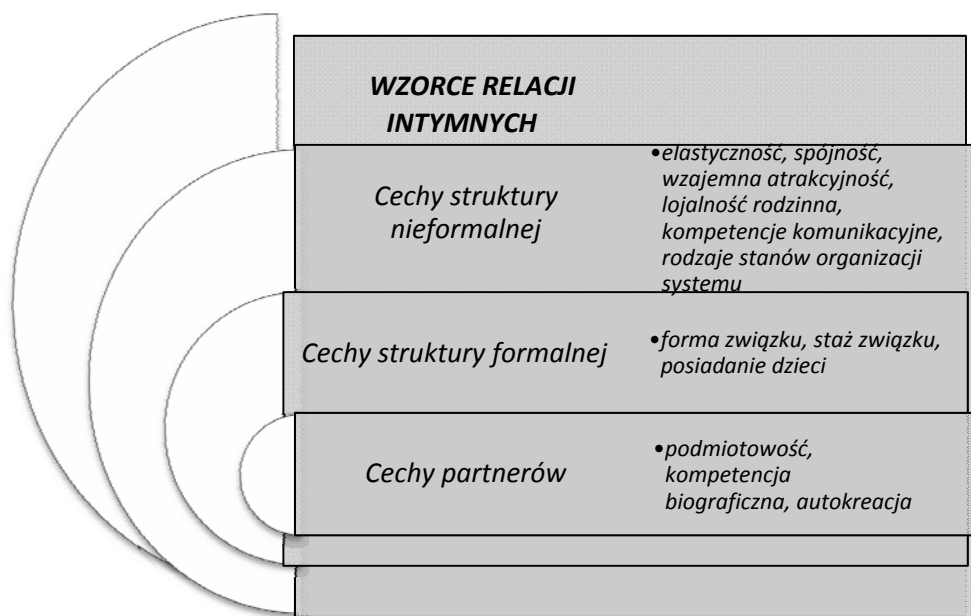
WZORCE RELACJI INTYMNYCH

Cechy struktury nieformalnej

•elastyczność, spójność, wzajemna atrakcyjność, lojalność rodzinna, kompetencje komunikacyjne, rodzaje stanów organizacji systemu

Cechy struktury formalnej

•forma związku, staż związku, posiadanie dzieci

Cechy partnerów

•podmiotowość, kompetencja biograficzna, autokreacja